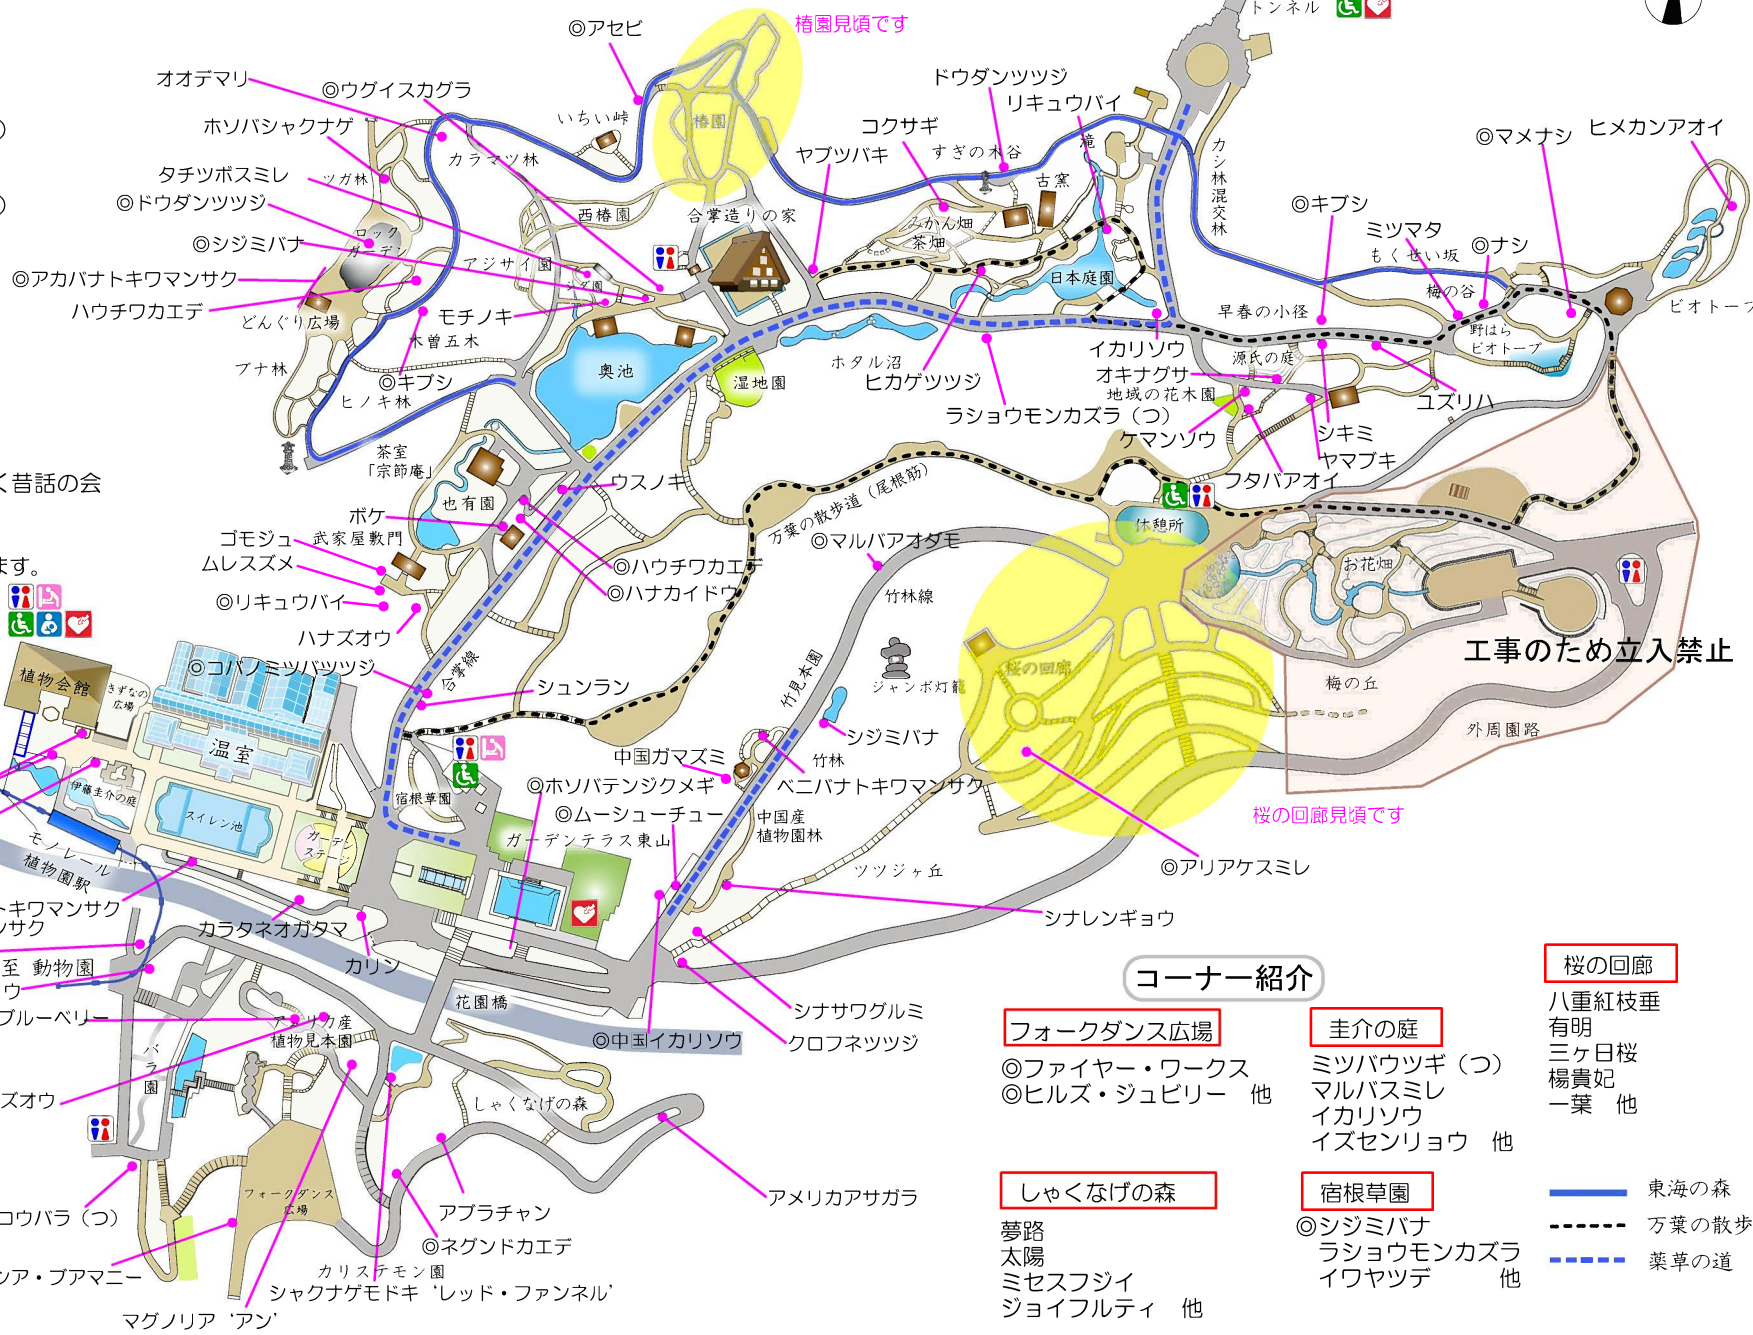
◎アセビ
椿園見頃です
トンネル
オオデマリ
◎ウグイスカグラ
ドウダンツツジ
リキュウバイ
ホソバシャクナゲ
いちい峠
椿園
コクサギ
ヤブツバキ
すぎの木谷
滝
カシ林混交林
◎マメナシ
ヒメカンアオイ
カラマツ林
古窯
タチツボスミレ
ツガ林
◎ドウダンツツジ
西椿園
合掌造りの家
みかん畑
茶畑
◎キブシ
ミツマタ
◎シジミバナ
ロックガーデン
アジサイ園
日本庭園
もくせい坂
◎ナシ
◎アカバナトキワマンサク
シダ園
梅の谷
ハウチワカエデ
どんぐり広場
モチノキ
早春の小径
ビオトープ
木曽五木
野はらビオトープ
ブナ林
奥池
ホタル沼
イカリソウ
源氏の庭
◎キブシ
湿地園
ヒカゲツツジ
オキナグサ
ヒノキ林
地域の花木園
ユズリハ
ラショウモンカズラ（つ）
茶室「宗節庵」
ケマンソウ
シキミ
ヤマブキ
く昔話の会
ウスノキ
フタバアオイ
也有園
万葉の散歩道（尾根筋）
ボケ
休憩所
ゴモジュ
武家屋敷門
◎マルバアオダモ
お花畑
ムレスズメ
◎ハウチワカエデ
ます。
竹林線
◎ハナカイドウ
◎リキュウバイ
工事のため立入禁止
ハナズオウ
植物会館
きずなの広場
◎コバノミツバツツジ
合掌線
ジャンボ灯籠
竹見本園
梅の丘
シュンラン
桜の回廊
温室
シジミバナ
外周園路
中国ガマズミ
竹林
伊藤圭介の庭
宿根草園
◎ホソバテンジクメギ
ベニバナトキワマンサク
スイレン池
◎ムーシューチュー
中国産植物園林
桜の回廊見頃です
ガーデンステージ
ガーデンテラス東山
モノレール植物園駅
ツツジヶ丘
◎アリアケスミレ
トキワマンサク
ンサク
カラタネオガタマ
シナレンギョウ
至 動物園
カリン
ウ
花園橋
シナサワグルミ
ブルーベリー
アフリカ産植物見本園
クロフネツツジ
◎中国イカリソウ
バラ園
コーナー紹介
桜の回廊
フォークダンス広場
圭介の庭
八重紅枝垂
有明
三ヶ日桜
楊貴妃
一葉　他
ズオウ
◎ファイヤー・ワークス
◎ヒルズ・ジュビリー　他
ミツバウツギ（つ）
マルバスミレ
イカリソウ
イズセンリョウ　他
しゃくなげの森
フォークダンス広場
アメリカアサガラ
コウバラ（つ）
アブラチャン
しゃくなげの森
宿根草園
東海の森
万葉の散歩
◎ネグンドカエデ
夢路
太陽
ミセスフジイ
ジョイフルティ　他
◎シジミバナ
ラショウモンカズラ
イワヤツデ　他
薬草の道
カリステモン園
シア・ブアマニー
シャクナゲモドキ‘レッド・ファンネル’
マグノリア‘アン’